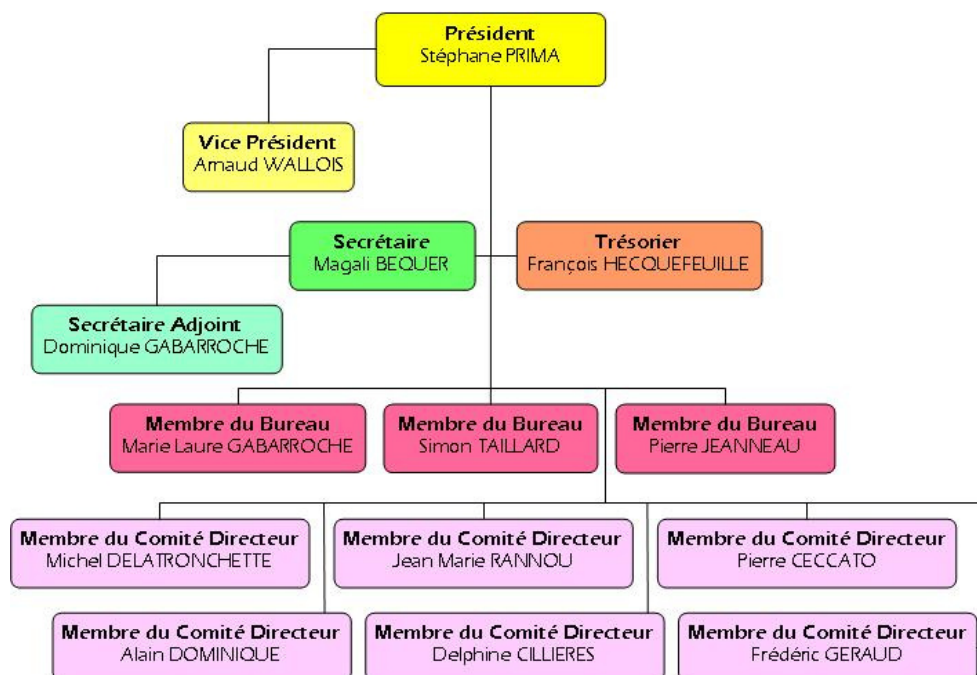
Président
Stéphane PRIMA

Vice Président
Arnaud WALLOIS

Secrétaire
Magali BEQUER

Trésorier
François HECQUEFEUILLE

Secrétaire Adjoint
Dominique GABARROCHE

Membre du Bureau
Marie Laure GABARROCHE

Membre du Bureau
Simon TAILLARD

Membre du Bureau
Pierre JEANNEAU

Membre du Comité Directeur
Michel DELATRONCHETTE

Membre du Comité Directeur
Jean Marie RANNOU

Membre du Comité Directeur
Pierre CECCATO

Membre du Comité Directeur
Alain DOMINIQUE

Membre du Comité Directeur
Delphine CILLIERES

Membre du Comité Directeur
Frédéric GERAUD